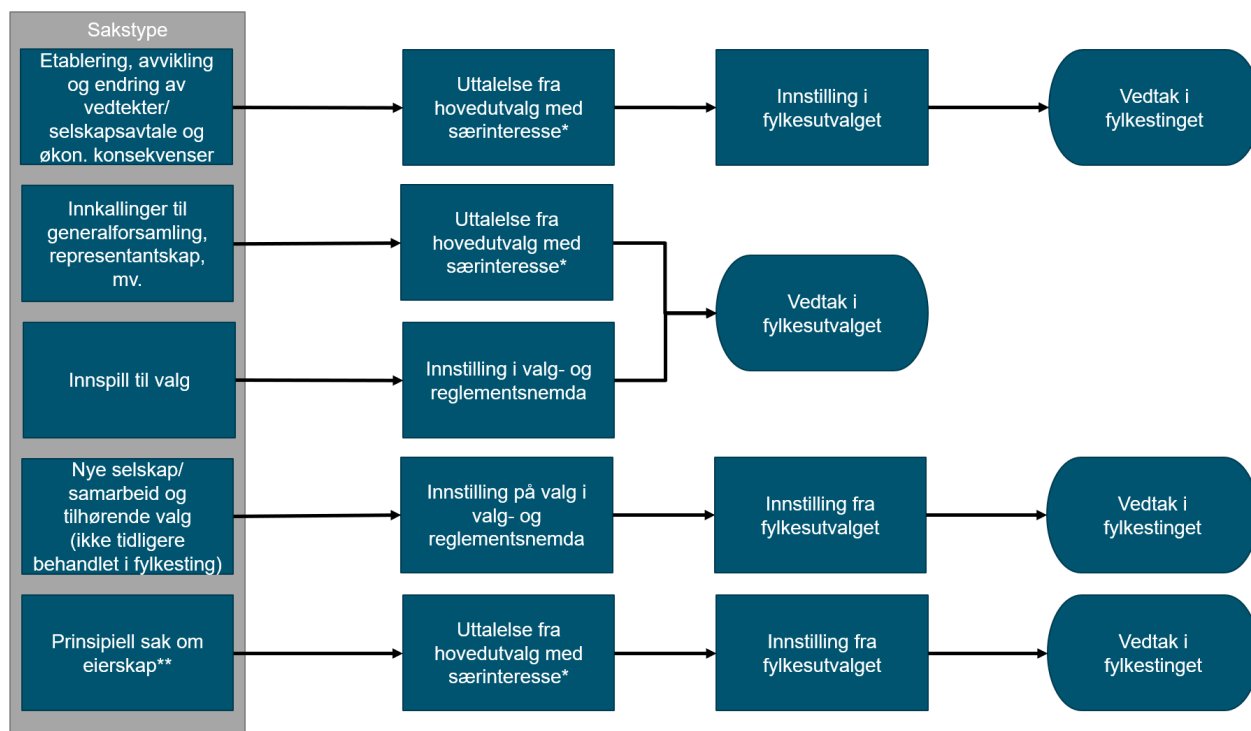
Sakstype

Etablering, avvikling og endring av vedtekter/ selskapsavtale og økon. konsekvenser

Uttalelse fra hovedutvalg med særinteresse*

Innstilling i fylkesutvalget

Vedtak i fylkestinget

Innkallinger til generalforsamling, representantskap, mv.

Uttalelse fra hovedutvalg med særinteresse*

Vedtak i fylkesutvalget

Innspill til valg

Innstilling i valg- og reglementsnemda

Nye selskap/ samarbeid og tilhørende valg (ikke tidligere behandlet i fylkesting)

Innstilling på valg i valg- og reglementsnemda

Innstilling fra fylkesutvalget

Vedtak i fylkestinget

Prinsipiell sak om eierskap**

Uttalelse fra hovedutvalg med særinteresse*

Innstilling fra fylkesutvalget

Vedtak i fylkestinget